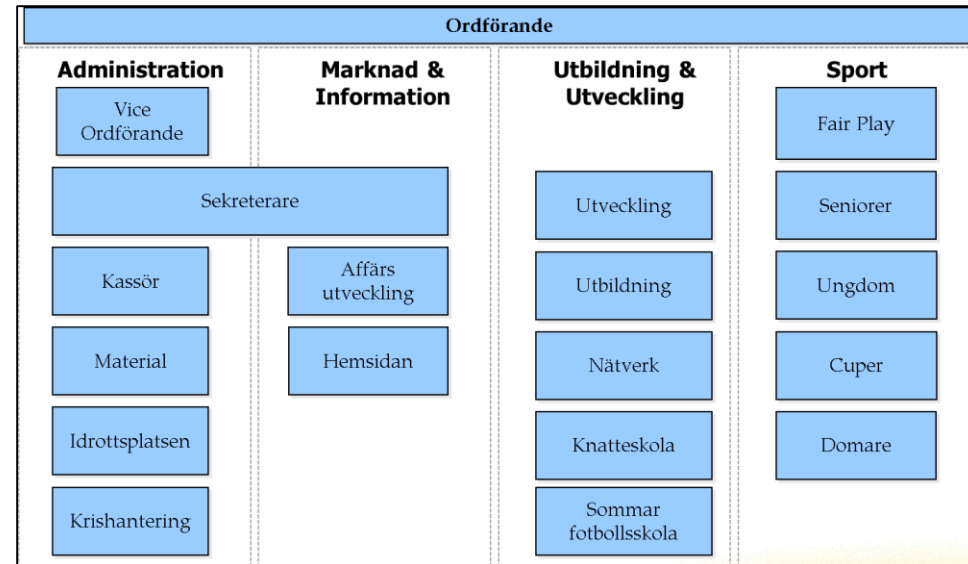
Ordförande

Administration

Vice Ordförande

Sekreterare

Kassör

Material

Idrottsplatsen

Krishantering

Marknad & Information

Affärs utveckling

Hemsidan

Utbildning & Utveckling

Utveckling

Utbildning

Nätverk

Knatteskola

Sommar fotbollsskola

Sport

Fair Play

Seniorer

Ungdom

Cuper

Domare